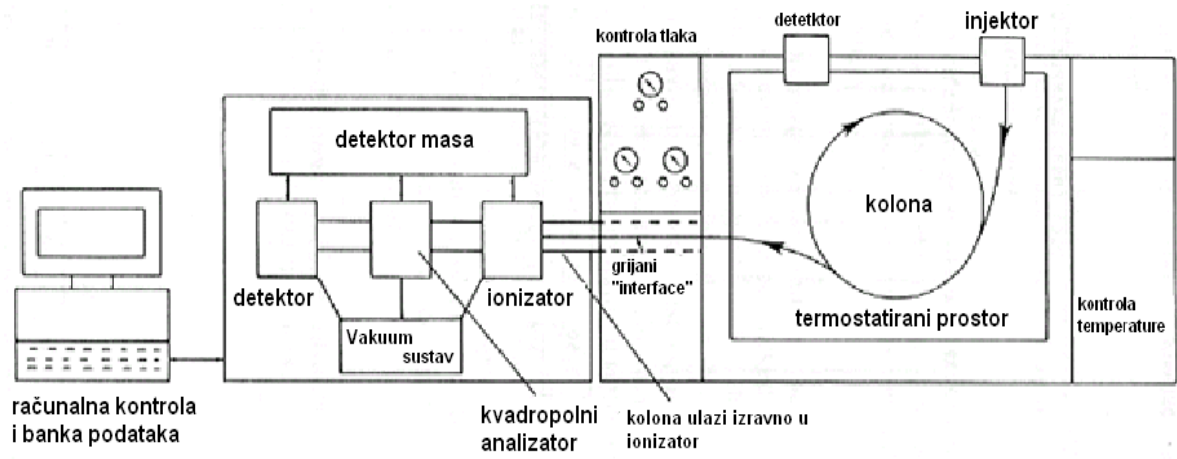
kontrola tlaka

detetktor

injektor

detektor masa

kolona

detektor

ionizator

grijani "interface"

Vakuum sustav

termostatirani prostor

kontrola temperature

računalna kontrola i banka podataka

kvadropolni analizator

kolona ulazi izravno u ionizator